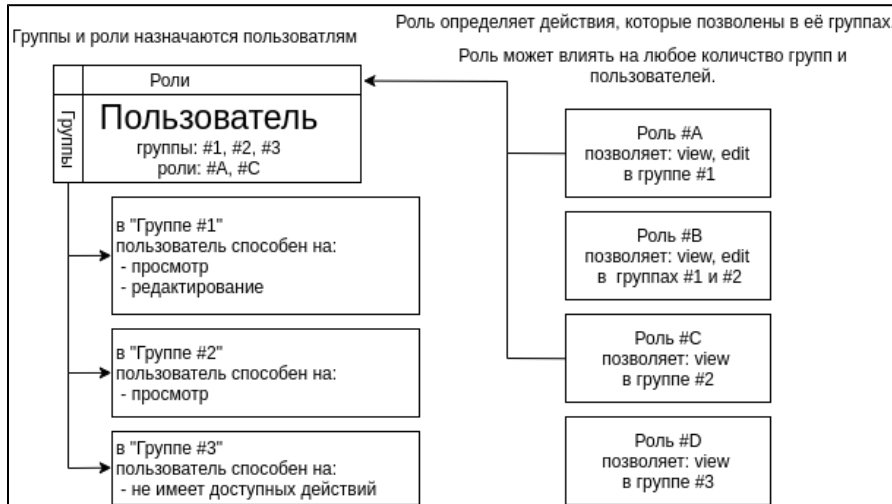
Роль определяет действия, которые позволены в её группах.

Группы и роли назначаются пользоватлям

Роль может влиять на любое количство групп и пользователей.

Роли

Группы

Пользователь
группы: #1, #2, #3
роли: #A, #C

в "Группе #1"
пользователь способен на:
- просмотр
- редактирование

в "Группе #2"
пользователь способен на:
- просмотр

в "Группе #3"
пользователь способен на:
- не имеет доступных действий

Роль #A
позволяет: view, edit
в группе #1

Роль #B
позволяет: view, edit
в группах #1 и #2

Роль #C
позволяет: view
в группе #2

Роль #D
позволяет: view
в группе #3